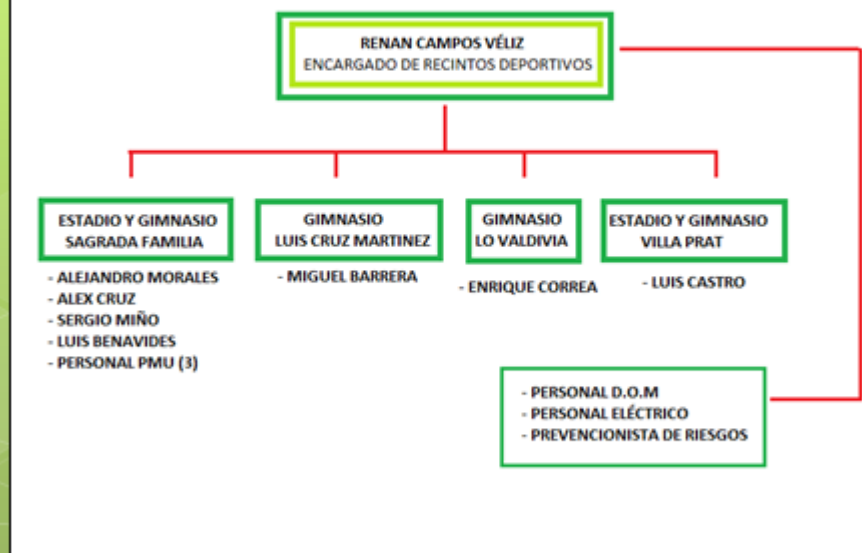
RENAN CAMPOS VÉLIZ
ENCARGADO DE RECINTOS DEPORTIVOS

ESTADIO Y GIMNASIO SAGRADA FAMILIA

- ALEJANDRO MORALES
- ALEX CRUZ
- SERGIO MIÑO
- LUIS BENAVIDES
- PERSONAL PMU (3)

GIMNASIO LUIS CRUZ MARTINEZ

- MIGUEL BARRERA

GIMNASIO LO VALDIVIA

- ENRIQUE CORREA

ESTADIO Y GIMNASIO VILLA PRAT

- LUIS CASTRO

- PERSONAL D.O.M
- PERSONAL ELÉCTRICO
- PREVENCIONISTA DE RIESGOS